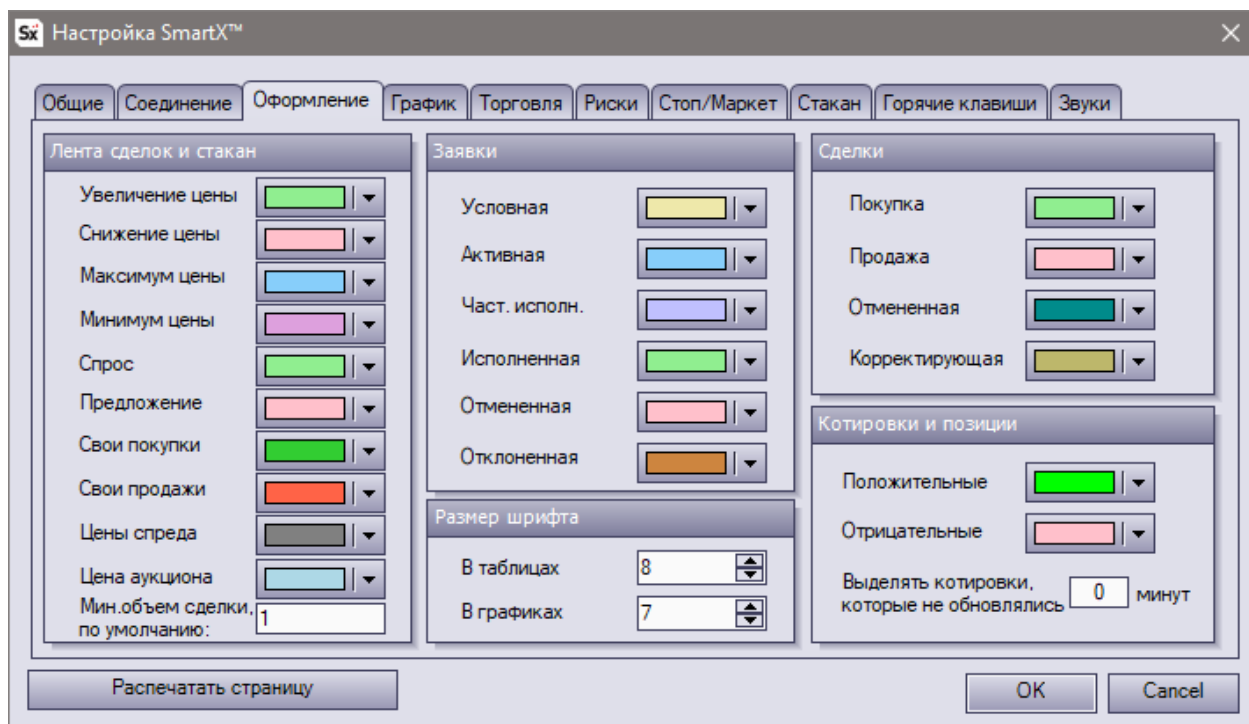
Sx Настройка SmartX™

Общие | Соединение | Оформление | График | Торговля | Риски | Стоп/Маркет | Стакан | Горячие клавиши | Звуки

Лента сделок и стакан
Увеличение цены
Снижение цены
Максимум цены
Минимум цены
Спрос
Предложение
Свои покупки
Свои продажи
Цены спреда
Цена аукциона
Мин.объем сделки, по умолчанию: 1

Заявки
Условная
Активная
Част. исполн.
Исполненная
Отмененная
Отклоненная

Размер шрифта
В таблицах 8
В графиках 7

Сделки
Покупка
Продажа
Отмененная
Корректирующая

Котировки и позиции
Положительные
Отрицательные
Выделять котировки, которые не обновлялись 0 минут

Распечатать страницу
OK
Cancel